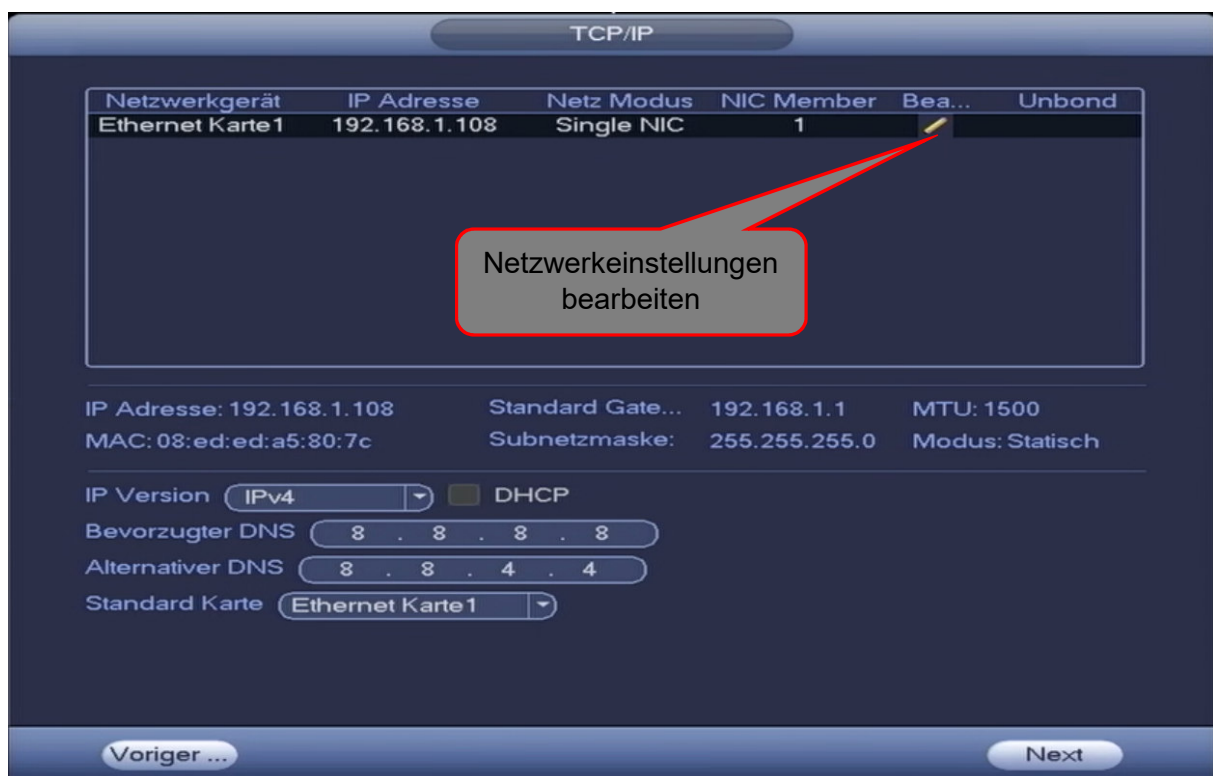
TCP/IP

| Netzwerkgerät | IP Adresse | Netz Modus | NIC Member | Bea... | Unbond |
|---|---|---|---|---|---|
| Ethernet Karte1 | 192.168.1.108 | Single NIC | 1 | | |

Netzwerkeinstellungen bearbeiten

IP Adresse: 192.168.1.108
Standard Gate... 192.168.1.1
MTU: 1500
MAC: 08:ed:ed:a5:80:7c
Subnetzmaske: 255.255.255.0
Modus: Statisch

IP Version IPv4
DHCP
Bevorzugter DNS 8 . 8 . 8 . 8
Alternativer DNS 8 . 8 . 4 . 4
Standard Karte Ethernet Karte1

Voriger ...
Next